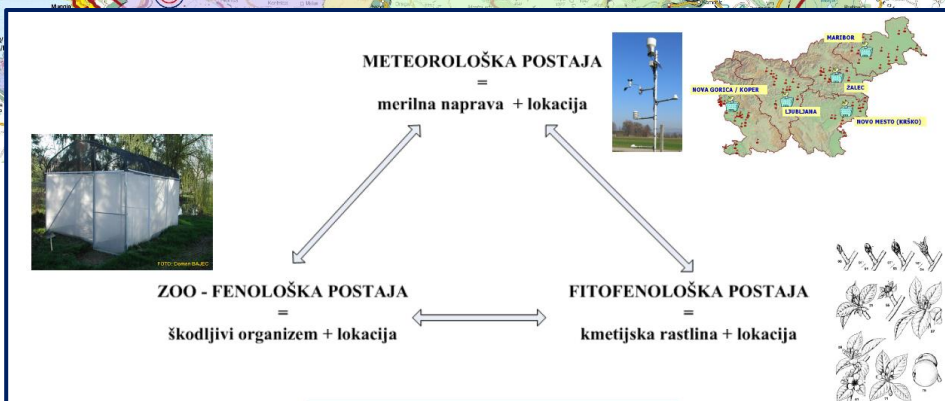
METEOROLOŠKA POSTAJA
=
merilna naprava + lokacija

MARIBOR
NOVA GORICA / KOPER
ŽALEC
LJUBLJANA
NOVO MESTO (KRŠKO)

FOTO: Damjan BAJEC

ZOO - FENOLOŠKA POSTAJA
=
škodljivi organizem + lokacija

FITOFENOLOŠKA POSTAJA
=
kmetijska rastlina + lokacija